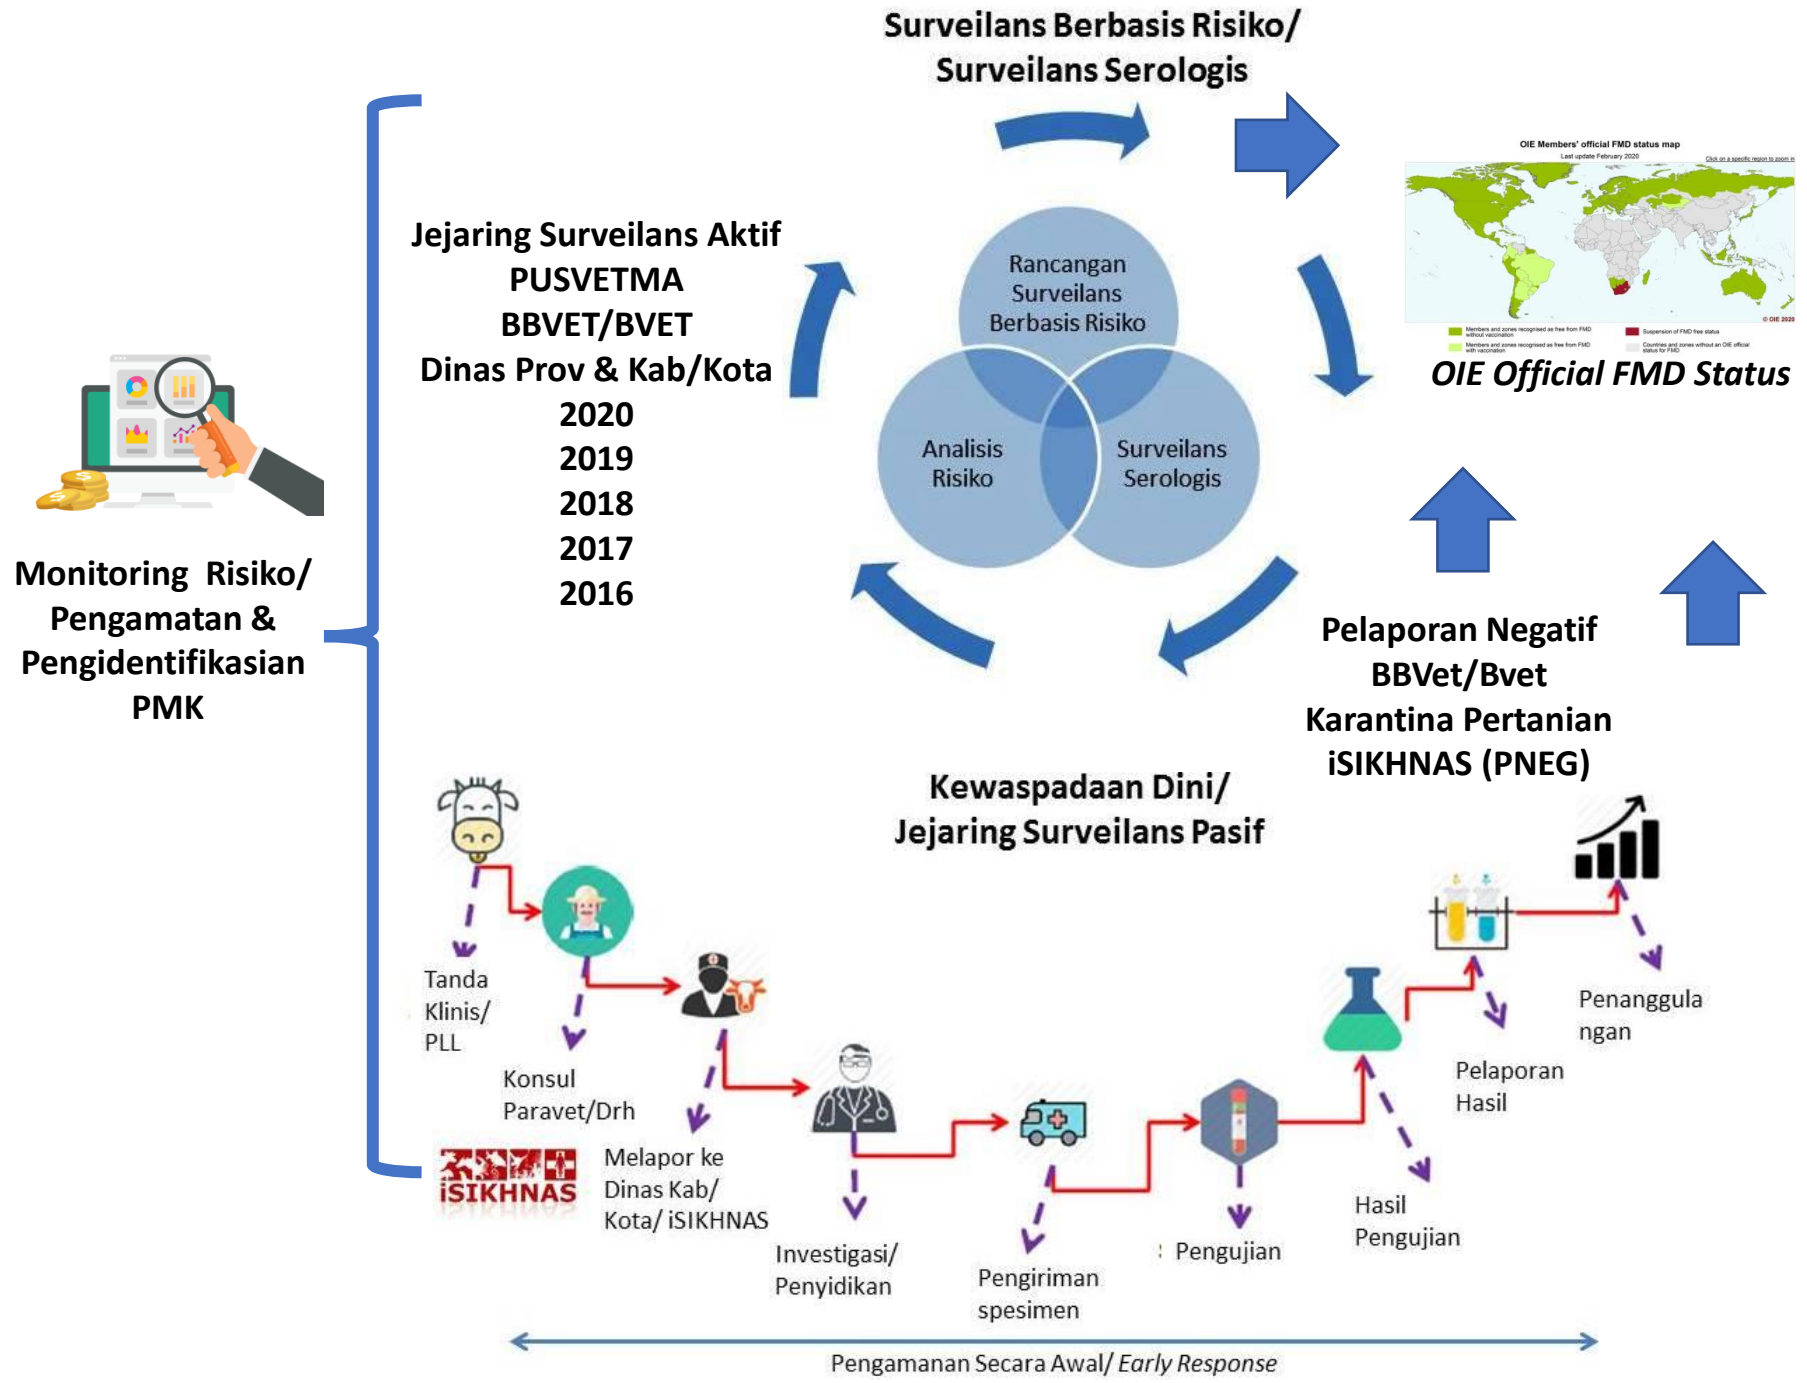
Surveilans Berbasis Risiko/
Surveilans Serologis

OIE Members' official FMD status map
Last update February 2020

OIE Official FMD Status

Jejaring Surveilans Aktif
PUSVETMA
BBVET/BVET
Dinas Prov & Kab/Kota
2020
2019
2018
2017
2016

Rancangan Surveilans Berbasis Risiko

Analisis Risiko

Surveilans Serologis

Monitoring Risiko/ Pengamatan & Pengidentifikasian PMK

Pelaporan Negatif
BBVet/Bvet
Karantina Pertanian
iSIKHNAS (PNEG)

Kewaspadaan Dini/
Jejaring Surveilans Pasif

Tanda Klinis/ PLL

Konsul Paravet/Drh

iSIKHNAS

Melapor ke Dinas Kab/ Kota/ iSIKHNAS

Investigasi/ Penyidikan

Pengiriman spesimen

Pengujian

Hasil Pengujian

Pelaporan Hasil

Penanggulangan

Pengamanan Secara Awal/ Early Response